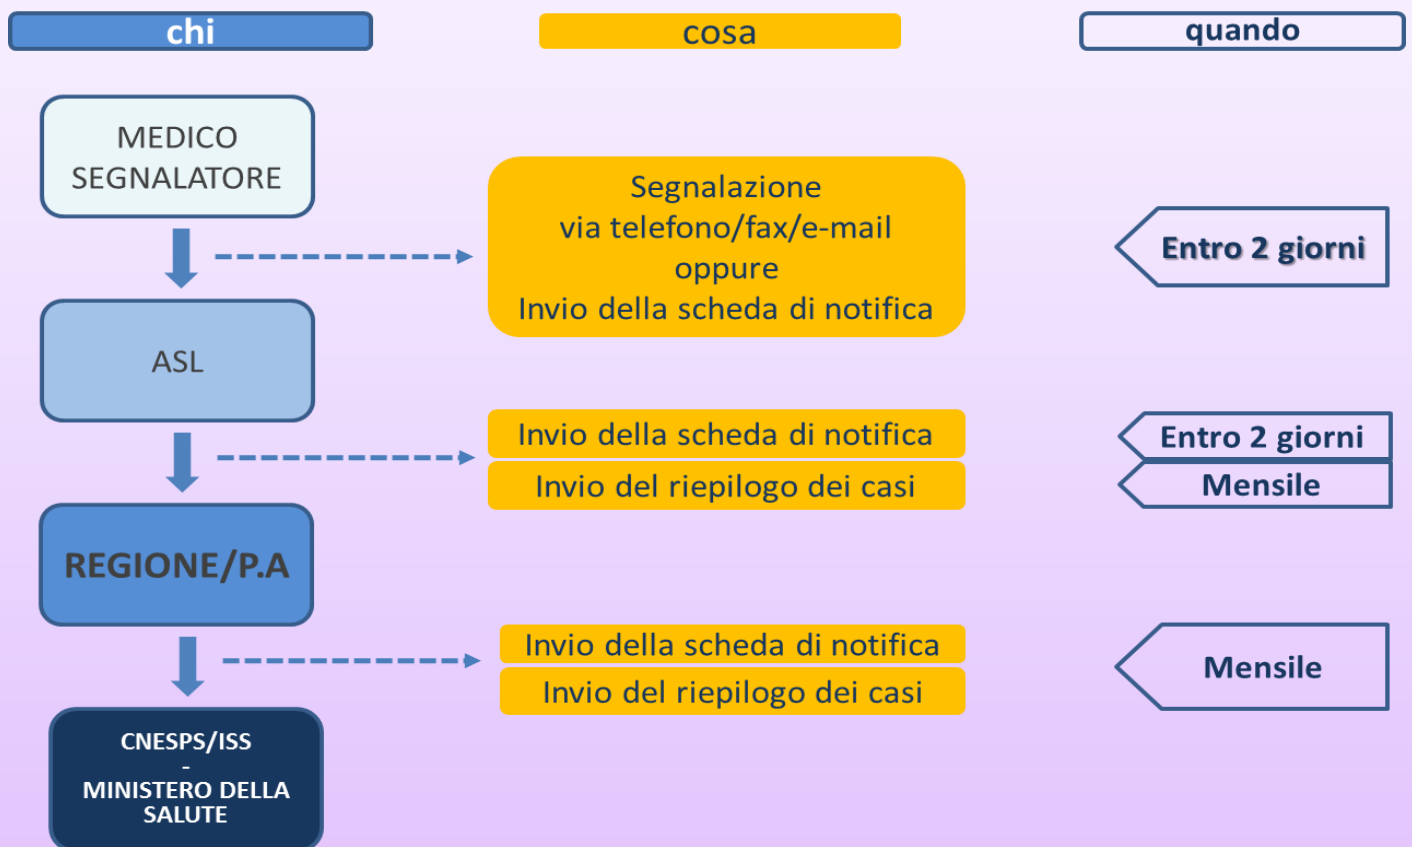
chi

cosa

quando

MEDICO SEGNALATORE

Segnalazione
via telefono/fax/e-mail
oppure
Invio della scheda di notifica

Entro 2 giorni

ASL

Invio della scheda di notifica

Entro 2 giorni

Invio del riepilogo dei casi

Mensile

REGIONE/P.A

Invio della scheda di notifica

Invio del riepilogo dei casi

Mensile

CNESPS/ISS
-
MINISTERO DELLA SALUTE